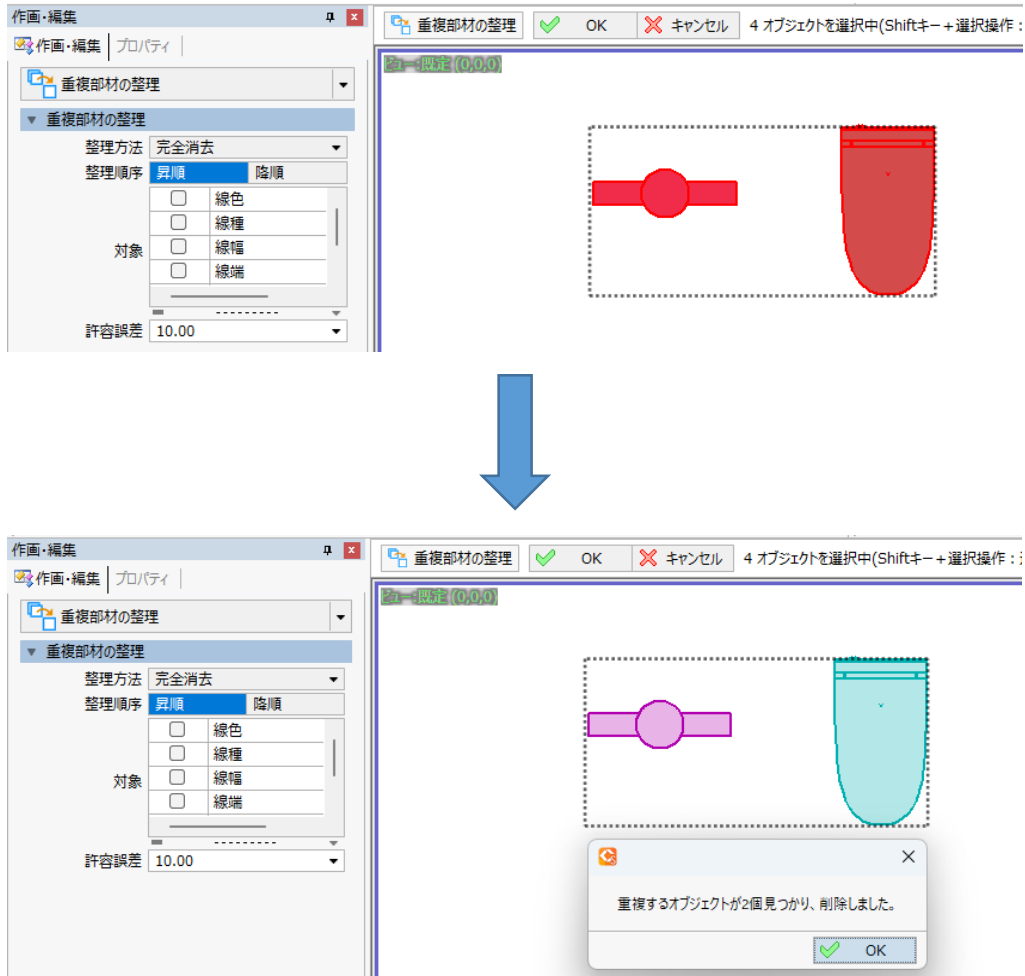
作画・編集

作画・編集 | プロパティ

重複部材の整理

重複部材の整理

整理方法 完全消去

整理順序 昇順 降順

対象

線色

線種

線幅

線端

許容誤差 10.00

重複部材の整理 OK キャンセル 4 オブジェクトを選択中(Shiftキー＋選択操作：

ビュー: 既定 (0,0,0)

作画・編集

作画・編集 | プロパティ

重複部材の整理

重複部材の整理

整理方法 完全消去

整理順序 昇順 降順

対象

線色

線種

線幅

線端

許容誤差 10.00

重複部材の整理 OK キャンセル 4 オブジェクトを選択中(Shiftキー＋選択操作：

ビュー: 既定 (0,0,0)

重複するオブジェクトが2個見つかり、削除しました。

OK